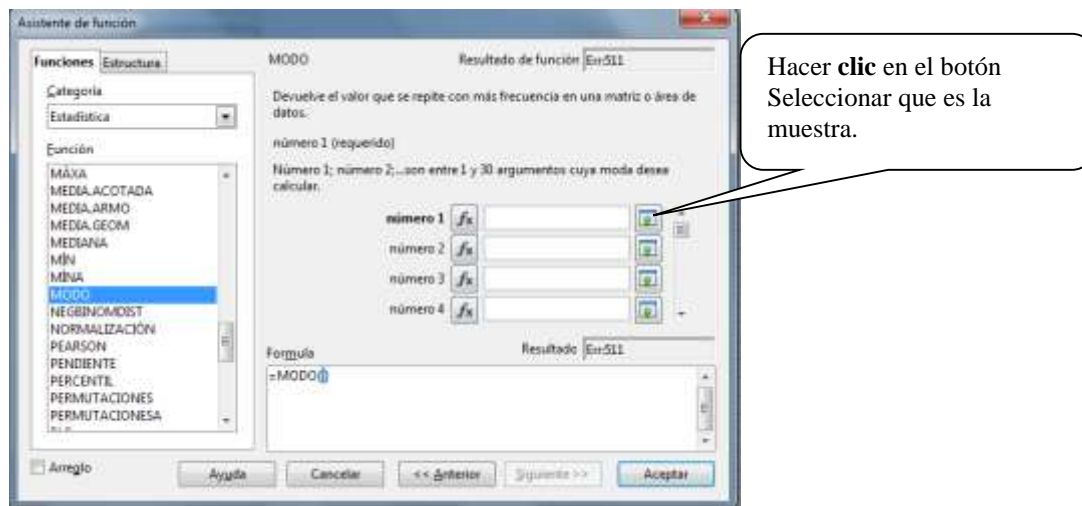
Asistente de función

Funciones Estructura

Categoría

Estadística

Función

MÁXA
MEDIA.ACOTADA
MEDIA.ARMO
MEDIA.GEOM
MEDIANA
MÍN
MÍNA
MODO
NEGBINOMDIST
NORMALIZACIÓN
PEARSON
PENDIENTE
PERCENTIL
PERMUTACIONES
PERMUTACIONESA

MODO

Resultado de función Err:511

Devuelve el valor que se repite con más frecuencia en una matriz o área de datos.

número 1 (requerido)

Número 1; número 2;...son entre 1 y 30 argumentos cuya moda desea calcular.

número 1 $fx$

número 2 $fx$

número 3 $fx$

número 4 $fx$

Fórmula

Resultado Err:511

=MODO()

Arreglo

Ayuda

Cancelar

<< Anterior

Siguiente >>

Aceptar

Hacer **clic** en el botón Seleccionar que es la muestra.